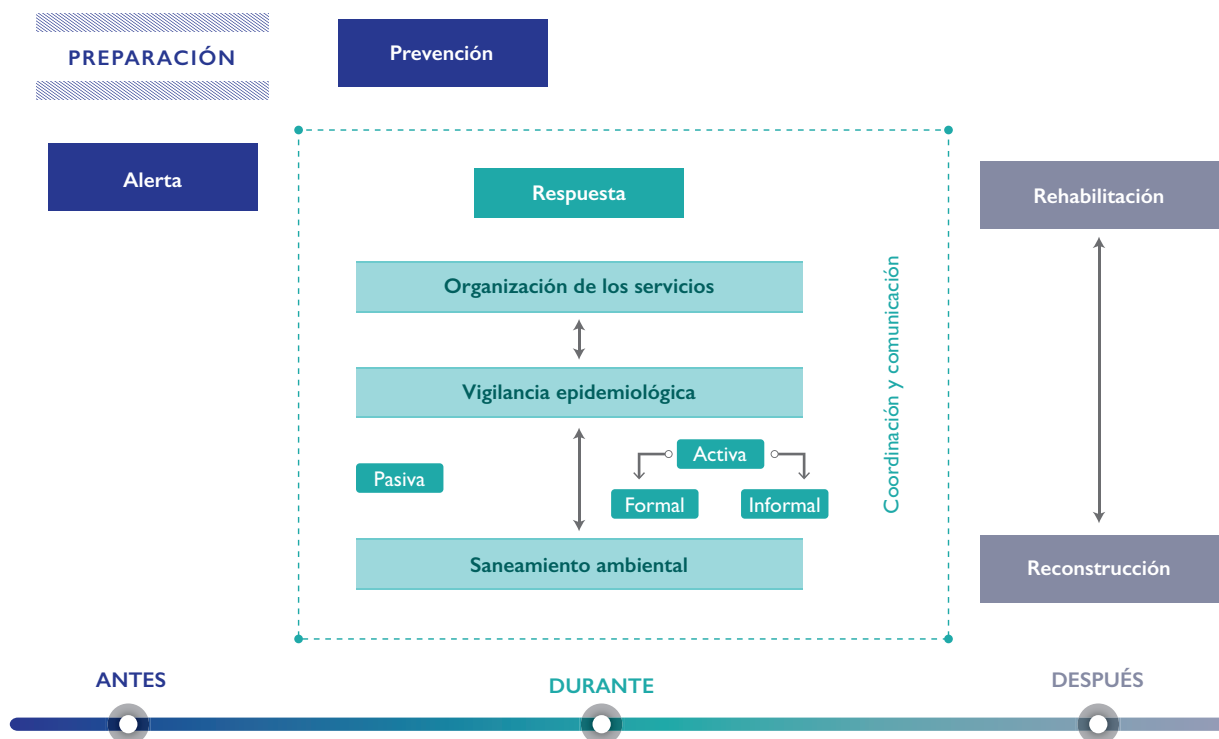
PREPARACIÓN

Prevención

Alerta

Respuesta

Organización de los servicios

Vigilancia epidemiológica

Pasiva

Activa

Formal

Informal

Saneamiento ambiental

Coordinación y comunicación

Rehabilitación

Reconstrucción

ANTES

DURANTE

DESPUÉS